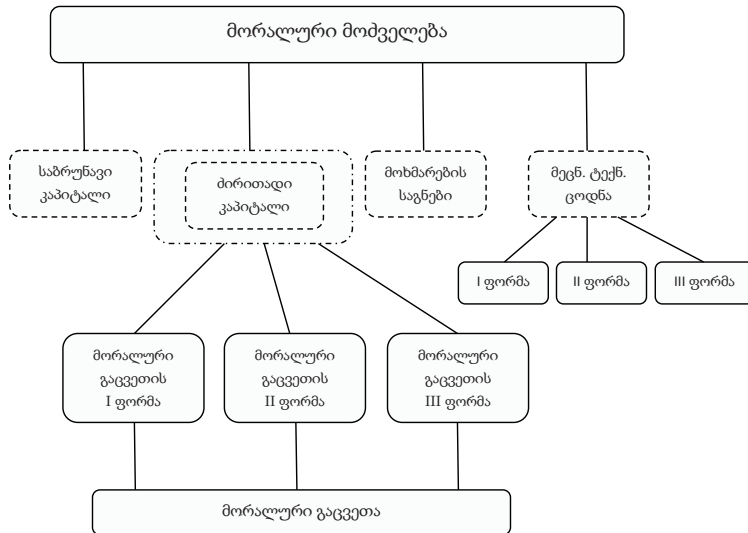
მორალური მოძველება

საბრუნავი კაპიტალი

ძირითადი კაპიტალი

მოხმარების საგნები

მეცნ. ტექნ. ცოდნა

I ფორმა

II ფორმა

III ფორმა

მორალური გაცვეთის I ფორმა

მორალური გაცვეთის II ფორმა

მორალური გაცვეთის III ფორმა

მორალური გაცვეთა